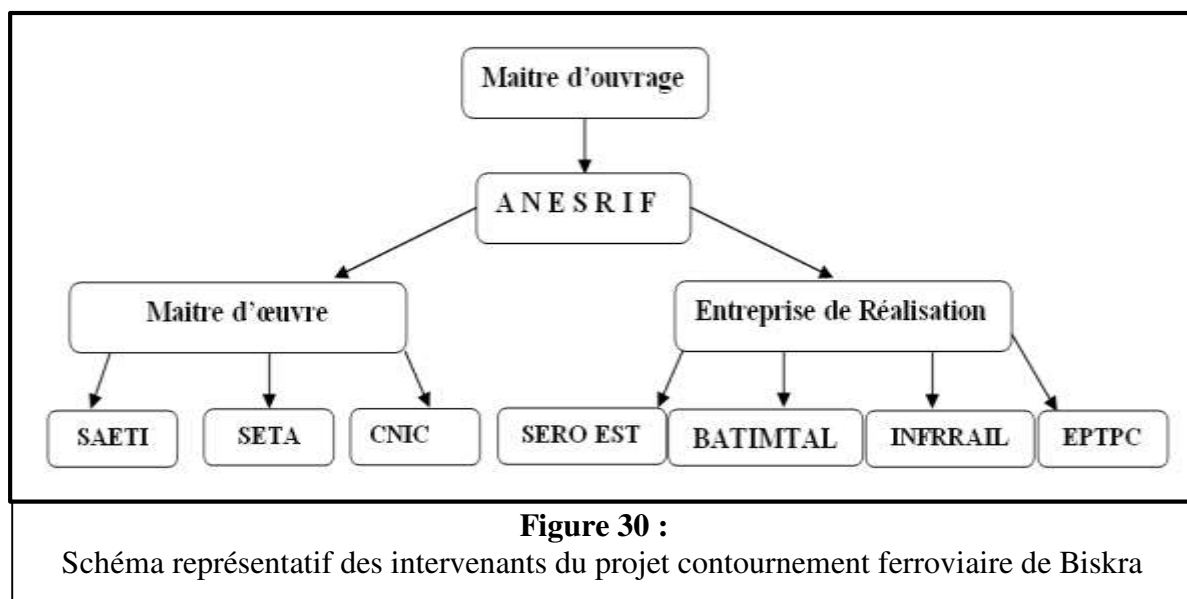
Maitre d'ouvrage

A N E S R I F

Maitre d'œuvre

Entreprise de Réalisation

SAETI

SETA

CNIC

SERO EST

BATIMTAL

INFRRAIL

EPTPC

**Figure 30 :**
Schéma représentatif des intervenants du projet contournement ferroviaire de Biskra